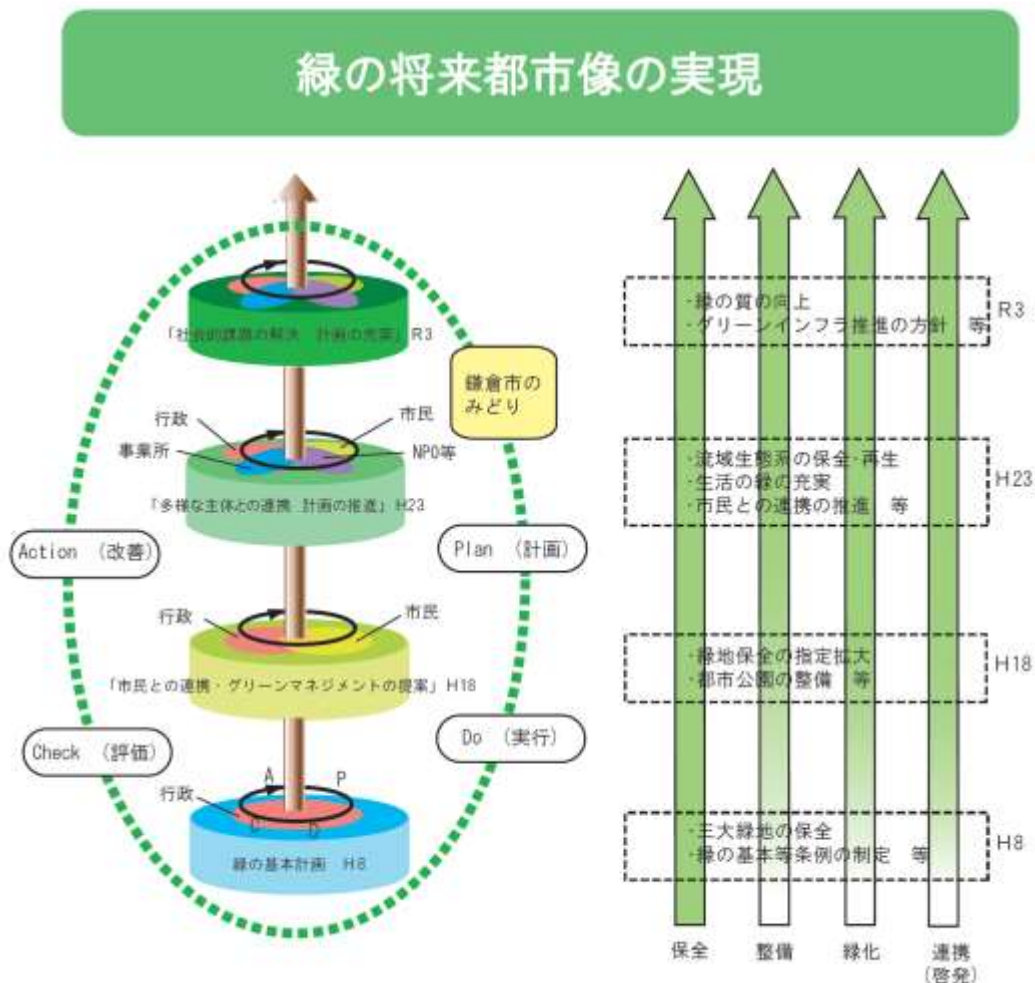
緑の将来都市像の実現

「社会的課題の解決 計画の充実」R3

鎌倉市のみどり

行政
市民
事業所
NPO等
「多様な主体との連携 計画の推進」H23

Action （改善）

Plan （計画）

行政
市民
「市民との連携・グリーンマネジメントの提案」H18

Check （評価）

Do （実行）

A
P
行政
C
D
緑の基本計画 H8

・緑の質の向上
・グリーンインフラ推進の方針 等
R3

・流域生態系の保全・再生
・生活の緑の充実
・市民との連携の推進 等
H23

・緑地保全の指定拡大
・都市公園の整備 等
H18

・三大緑地の保全
・緑の基本等条例の制定 等
H8

保全
整備
緑化
連携（啓発）